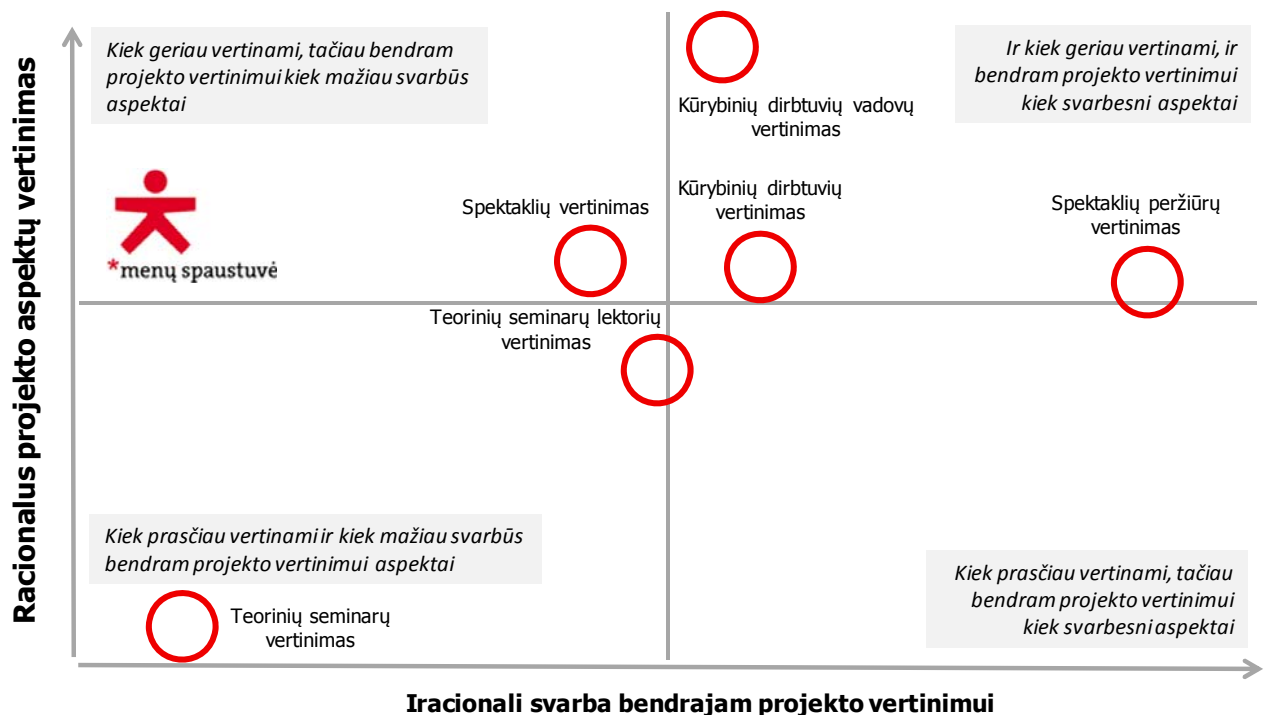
Racionalus projekto aspektų vertinimas

Kiek geriau vertinami, tačiau bendram projekto vertinimui kiek mažiau svarbūs aspektai

Kūrybinių dirbtuvių vadovų vertinimas

Ir kiek geriau vertinami, ir bendram projekto vertinimui kiek svarbesni aspektai

*menų spaustuvė

Spektaklių vertinimas

Kūrybinių dirbtuvių vertinimas

Spektaklių peržiūrų vertinimas

Teorinių seminarų lektorių vertinimas

Kiek prasčiau vertinami ir kiek mažiau svarbūs bendram projekto vertinimui aspektai

Kiek prasčiau vertinami, tačiau bendram projekto vertinimui kiek svarbesni aspektai

Teorinių seminarų vertinimas

Iracionali svarba bendrajam projekto vertinimui